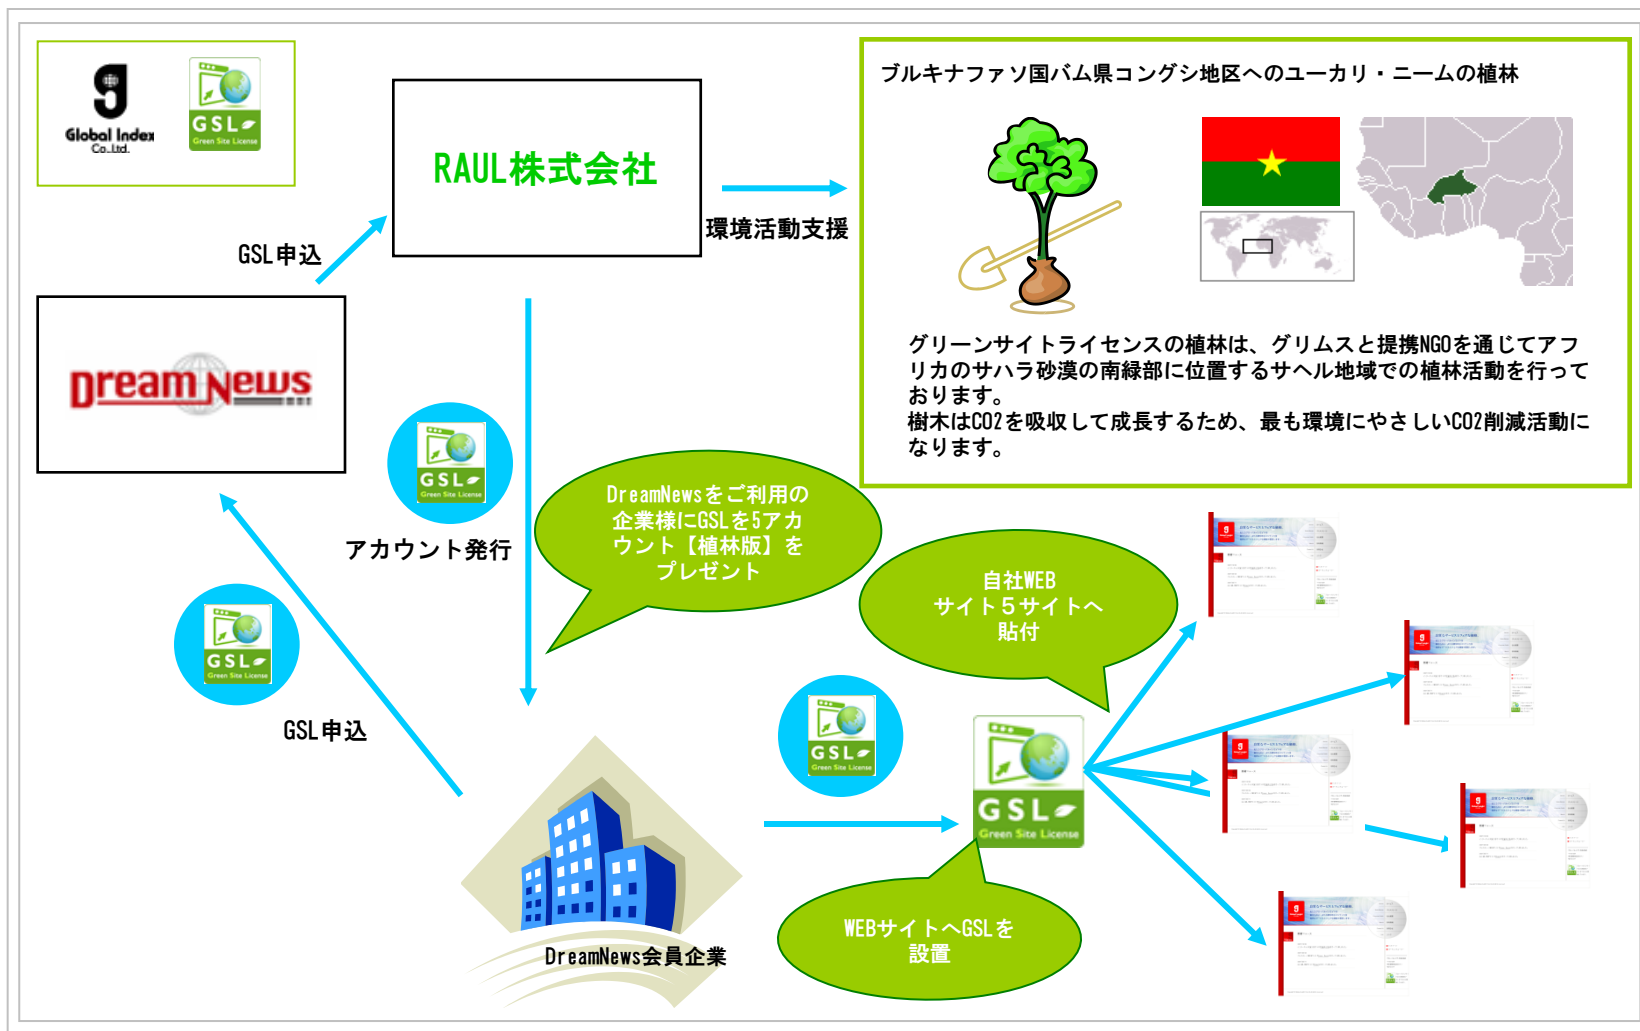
Global Index Co.,Ltd.

GSL Green Site License

RAUL株式会社

ブルキナファソ国バム県コングシ地区へのユーカリ・ニームの植林

GSL申込

環境活動支援

Dream News

グリーンサイトライセンスの植林は、グリムスと提携NGOを通じてアフリカのサハラ砂漠の南縁部に位置するサヘル地域での植林活動を行っております。
樹木はCO2を吸収して成長するため、最も環境にやさしいCO2削減活動になります。

GSL Green Site License

DreamNewsをご利用の企業様にGSLを5アカウント【植林版】をプレゼント

アカウント発行

自社WEBサイト5サイトへ貼付

GSL Green Site License

GSL申込

GSL Green Site License

GSL Green Site License

DreamNews会員企業

WEBサイトへGSLを設置